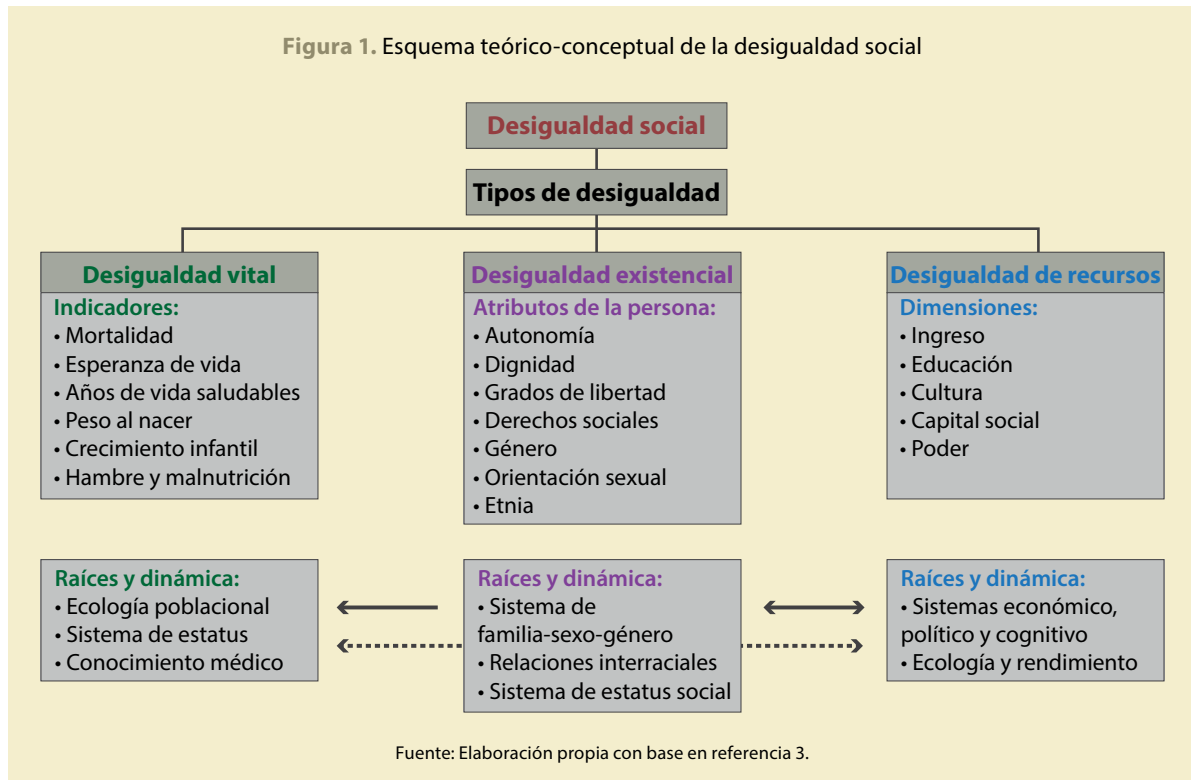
**Figura 1.** Esquema teórico-conceptual de la desigualdad social

Desigualdad social

Tipos de desigualdad

Desigualdad vital
Indicadores:
• Mortalidad
• Esperanza de vida
• Años de vida saludables
• Peso al nacer
• Crecimiento infantil
• Hambre y malnutrición

Desigualdad existencial
Atributos de la persona:
• Autonomía
• Dignidad
• Grados de libertad
• Derechos sociales
• Género
• Orientación sexual
• Etnia

Desigualdad de recursos
Dimensiones:
• Ingreso
• Educación
• Cultura
• Capital social
• Poder

Raíces y dinámica:
• Ecología poblacional
• Sistema de estatus
• Conocimiento médico

Raíces y dinámica:
• Sistema de familia-sexo-género
• Relaciones interraciales
• Sistema de estatus social

Raíces y dinámica:
• Sistemas económico, político y cognitivo
• Ecología y rendimiento

Fuente: Elaboración propia con base en referencia 3.